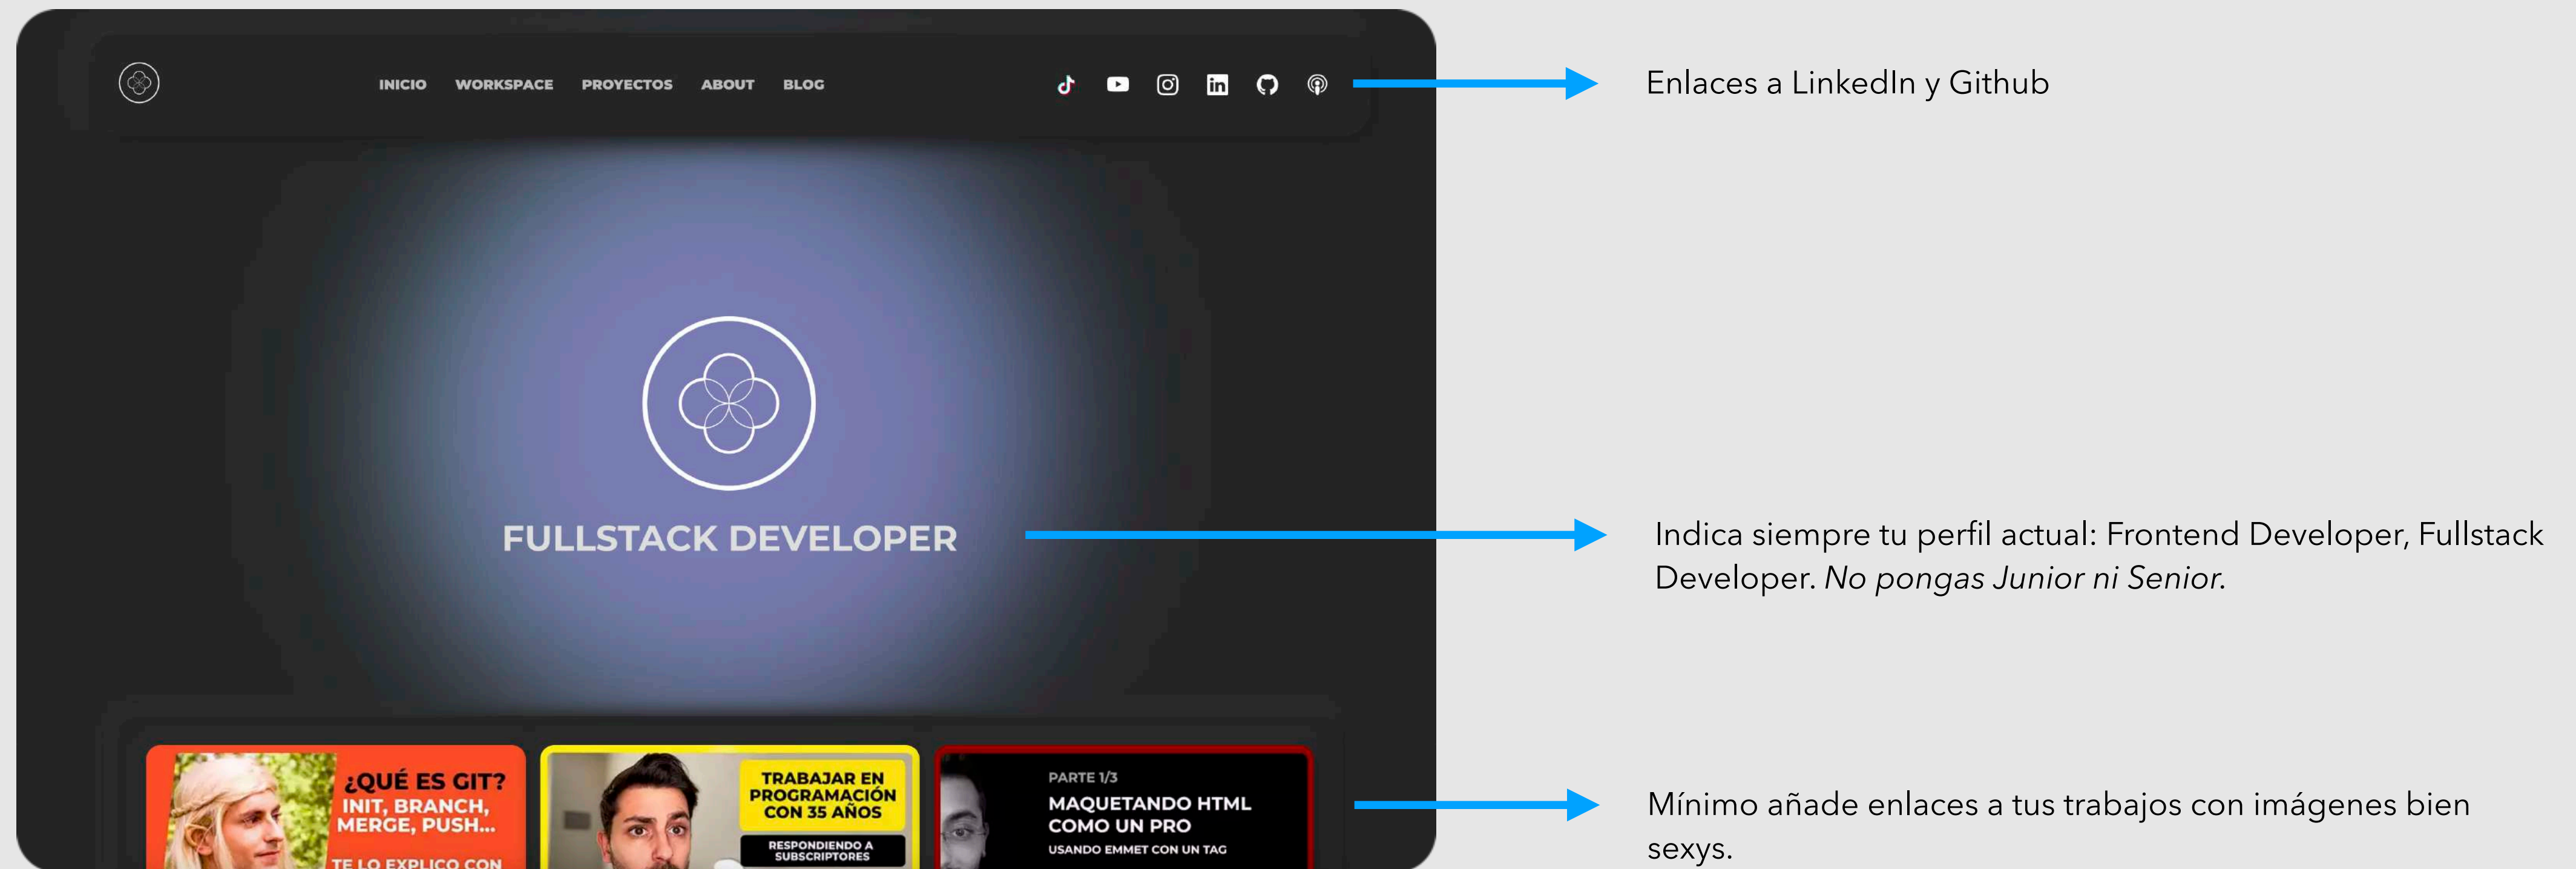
INICIO WORKSPACE PROYECTOS ABOUT BLOG

FULLSTACK DEVELOPER

¿QUÉ ES GIT? INIT, BRANCH, MERGE, PUSH... TE LO EXPLICO CON

TRABAJAR EN PROGRAMACIÓN CON 35 AÑOS

RESPONDIENDO A SUBSCRIPTORES

PARTE 1/3

MAQUETANDO HTML COMO UN PRO

USANDO EMMET CON UN TAG

Enlaces a LinkedIn y Github

Indica siempre tu perfil actual: Frontend Developer, Fullstack Developer. *No pongas Junior ni Senior.*

Mínimo añade enlaces a tus trabajos con imágenes bien sexys.